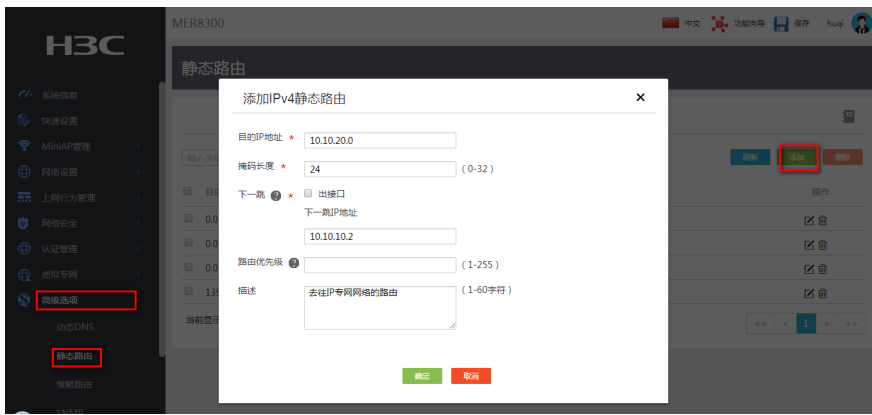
H3C

MER8300

中文 功能向导 保存 huqi

静态路由

系统信息
快速设置
MiniAP管理
网络设置
上网行为管理
网络安全
认证管理
虚拟专网
高级选项
动态DNS
静态路由
策略路由
SNMP

输入关
刷新 添加 删除
目
操作
0.0
0.0
0.0
139
当前显示
<< < 1 > >>

添加IPv4静态路由 ×

目的IP地址 * 10.10.20.0

掩码长度 * 24 (0-32)

下一跳 * 出接口
下一跳IP地址
10.10.10.2

路由优先级 (1-255)

描述 去往IP专网网络的路由 (1-60字符)

确定 取消